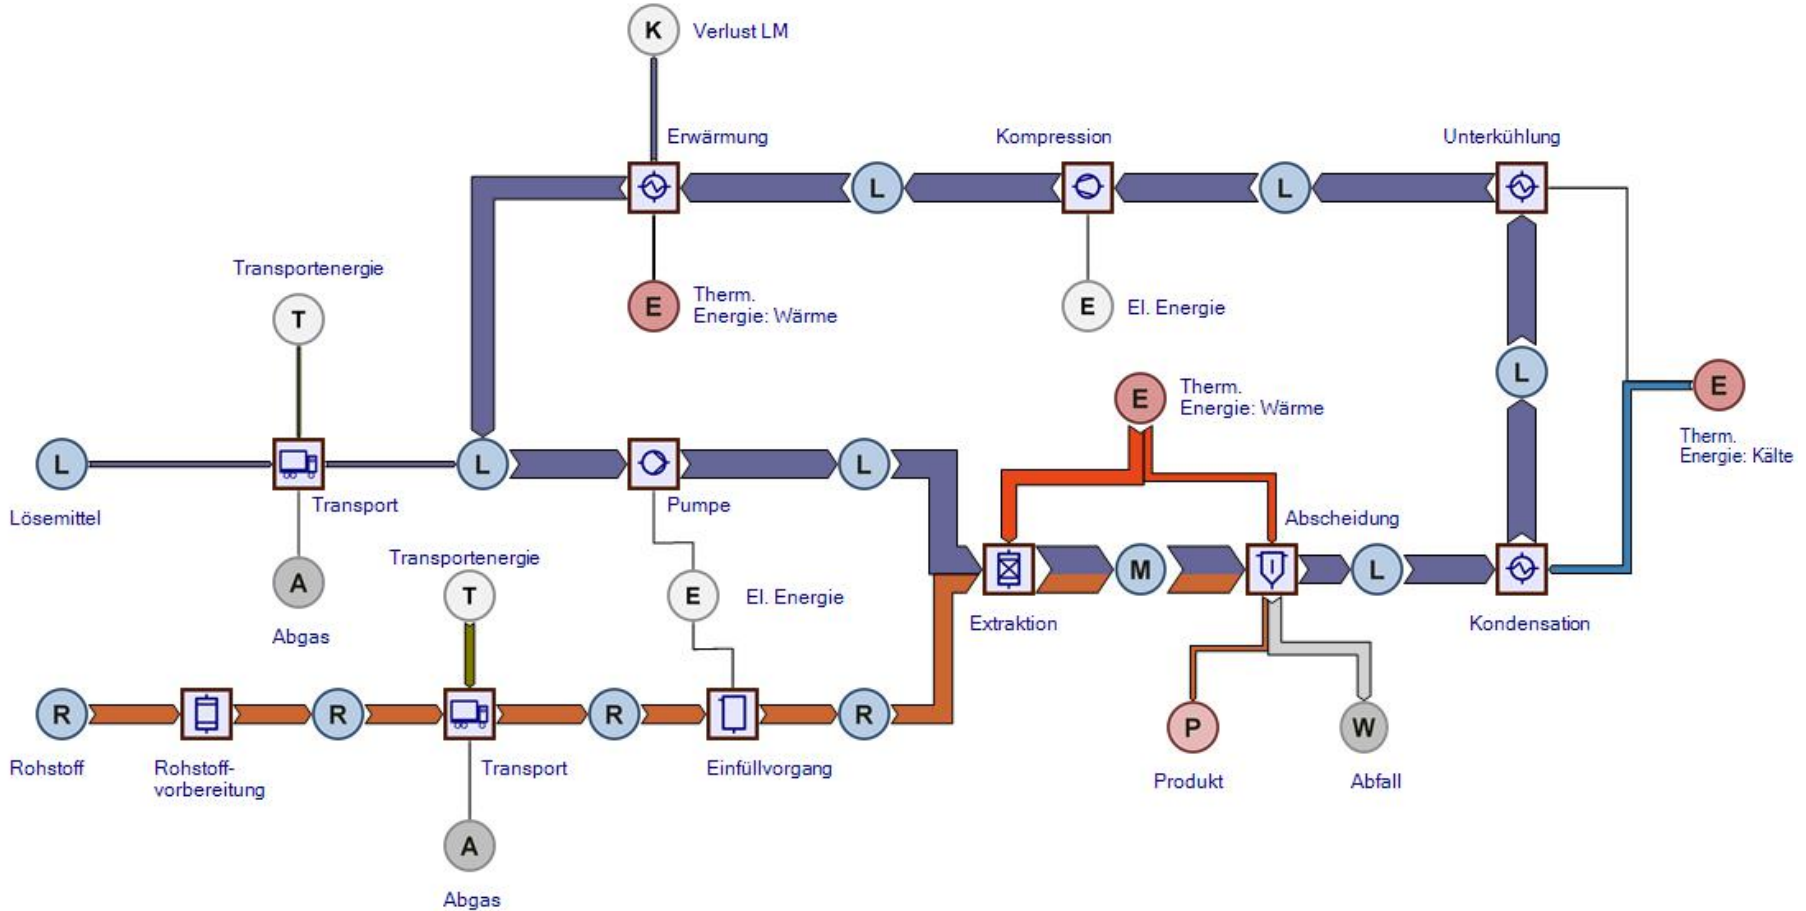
K Verlust LM

Erwärmung

Kompression

Unterkühlung

L

L

Transportenergie

T

E Therm. Energie: Wärme

E El. Energie

L

E Therm. Energie: Wärme

E

Therm. Energie: Kälte

L

Lösemittel

Transport

L

Pumpe

L

Abscheidung

Transportenergie

A

Abgas

T

E

El. Energie

Extraktion

M

L

Kondensation

R

Rohstoff

Rohstoffvorbereitung

R

Transport

R

Einfüllvorgang

R

P

Produkt

W

Abfall

A

Abgas